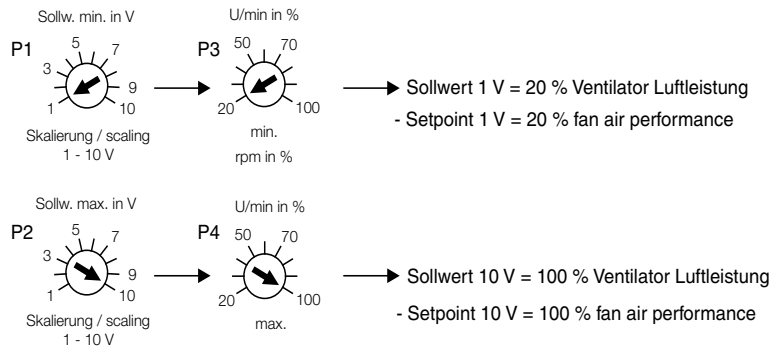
Sollw. min. in V

P1

5
7
3
9
1
10

Skalierung / scaling
1 - 10 V

U/min in %

P3

50
70
20
100

min.
rpm in %

Sollwert 1 V = 20 % Ventilator Luftleistung
- Setpoint 1 V = 20 % fan air performance

Sollw. max. in V

P2

5
7
3
9
1
10

Skalierung / scaling
1 - 10 V

U/min in %

P4

50
70
20
100

max.

Sollwert 10 V = 100 % Ventilator Luftleistung
- Setpoint 10 V = 100 % fan air performance